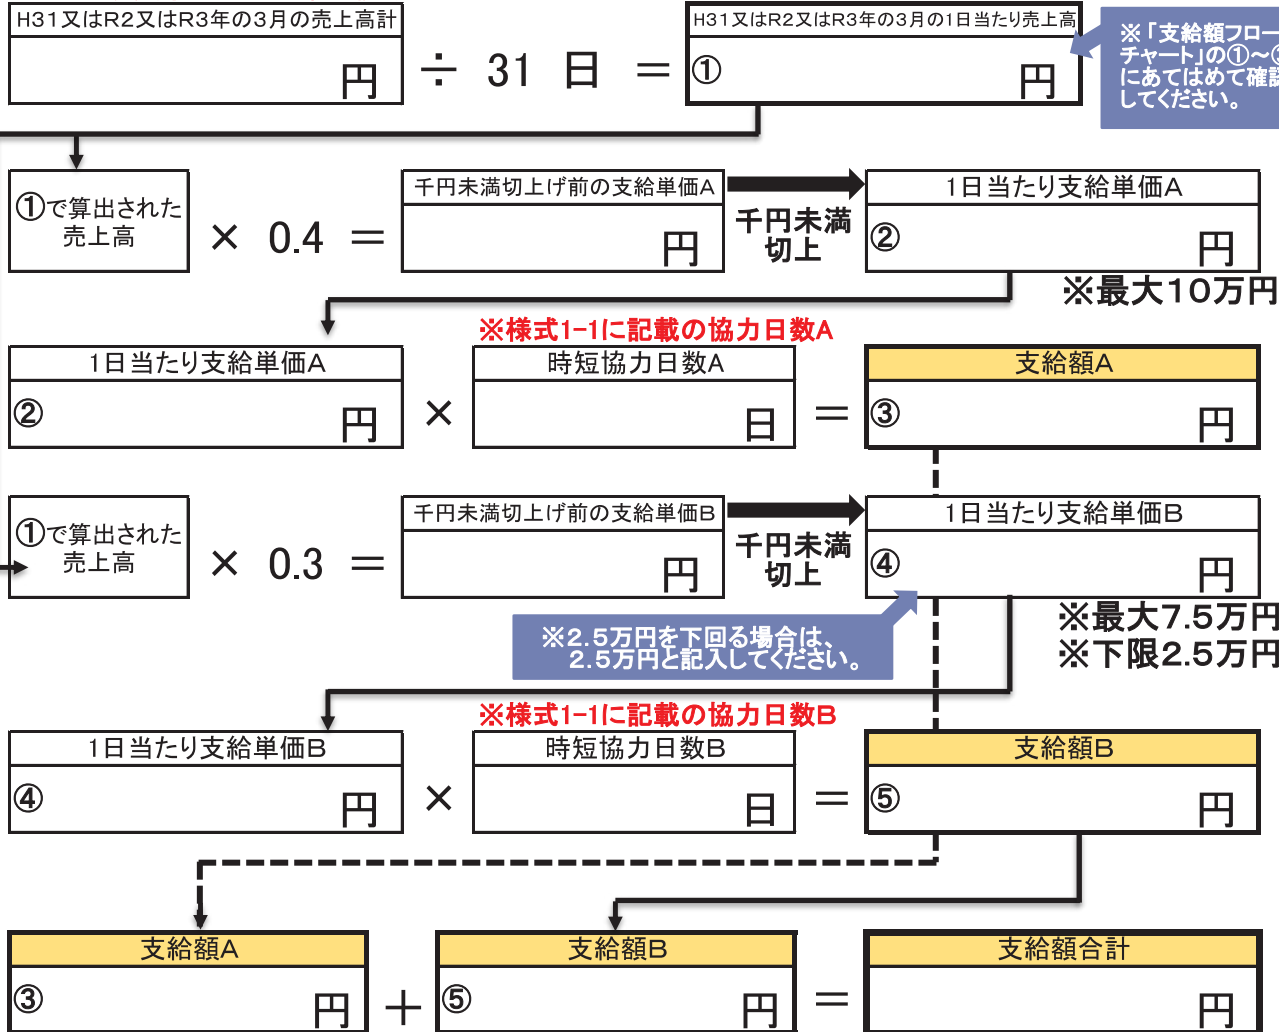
H31又はR2又はR3年の3月の売上高計

円

÷ 31 日 =

H31又はR2又はR3年の3月の1日当たり売上高

①

円

※「支給額フローチャート」の①～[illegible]にあてはめて確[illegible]してください。

①で算出された売上高

× 0.4 =

千円未満切上げ前の支給単価A

円

千円未満切上

1日当たり支給単価A

②

円

※最大10万円

※様式1-1に記載の協力日数A

1日当たり支給単価A

②

円

×

時短協力日数A

日

=

支給額A

③

円

①で算出された売上高

× 0.3 =

千円未満切上げ前の支給単価B

円

千円未満切上

1日当たり支給単価B

④

円

※最大7.5万円
※下限2.5万円

※2.5万円を下回る場合は、2.5万円と記入してください。

※様式1-1に記載の協力日数B

1日当たり支給単価B

④

円

×

時短協力日数B

日

=

支給額B

⑤

円

支給額A

③

円

+

支給額B

⑤

円

=

支給額合計

円